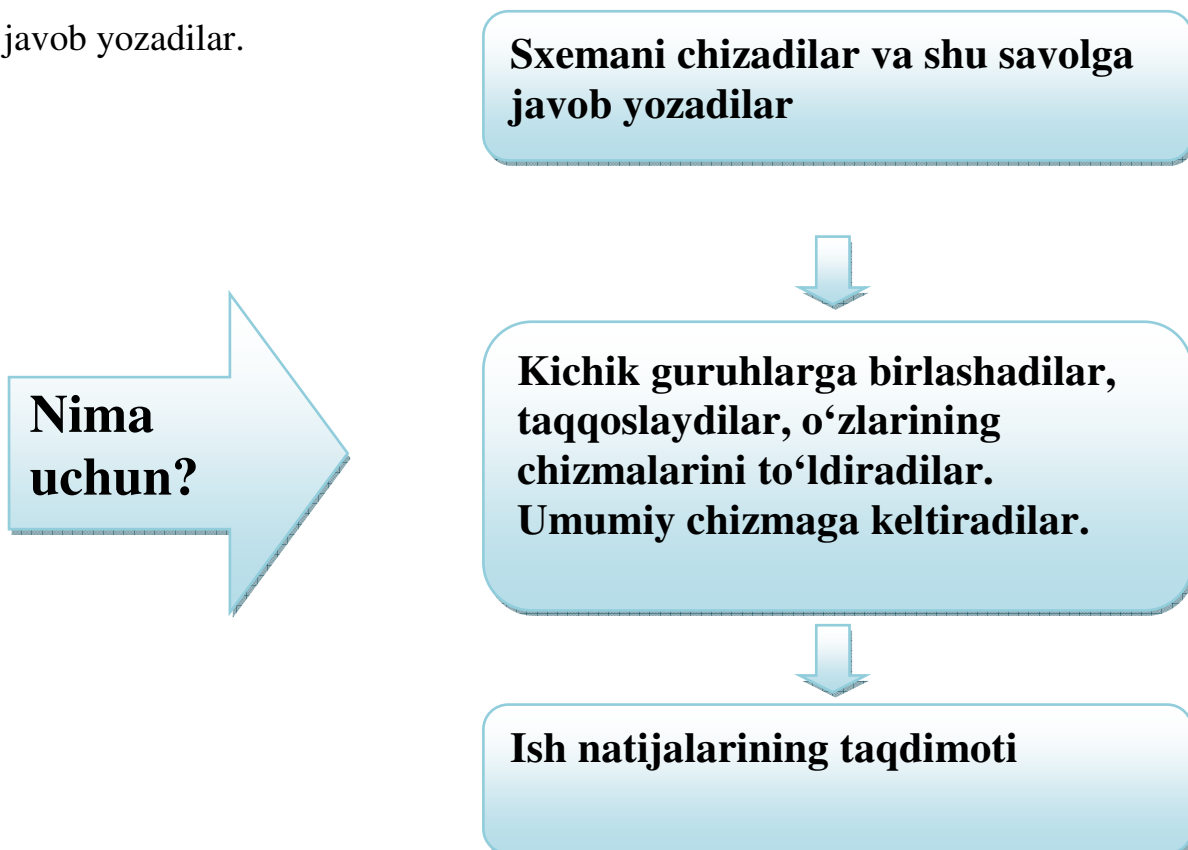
javob yozadilar.

Nima uchun?

Sxemani chizadilar va shu savolga javob yozadilar

Kichik guruhlarga birlashadilar, taqqoslaydilar, o‘zlarining chizmalarini to‘ldiradilar. Umumiy chizmaga keltiradilar.

Ish natijalarining taqdimoti